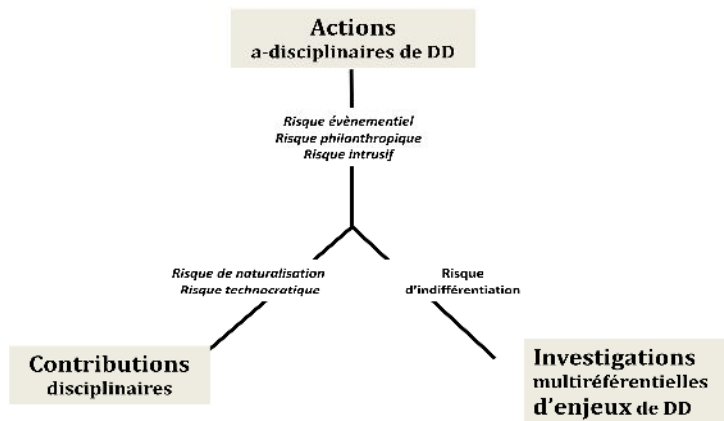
Actions
a-disciplinaires de DD

Risque évènementiel
Risque philonthropique
Risque intrusif

Risque de naturalisation
Risque technocratique

Risque
d'indifférentiation

Contributions
disciplinaires

Investigations
multiréférentielles
d'enjeux de DD